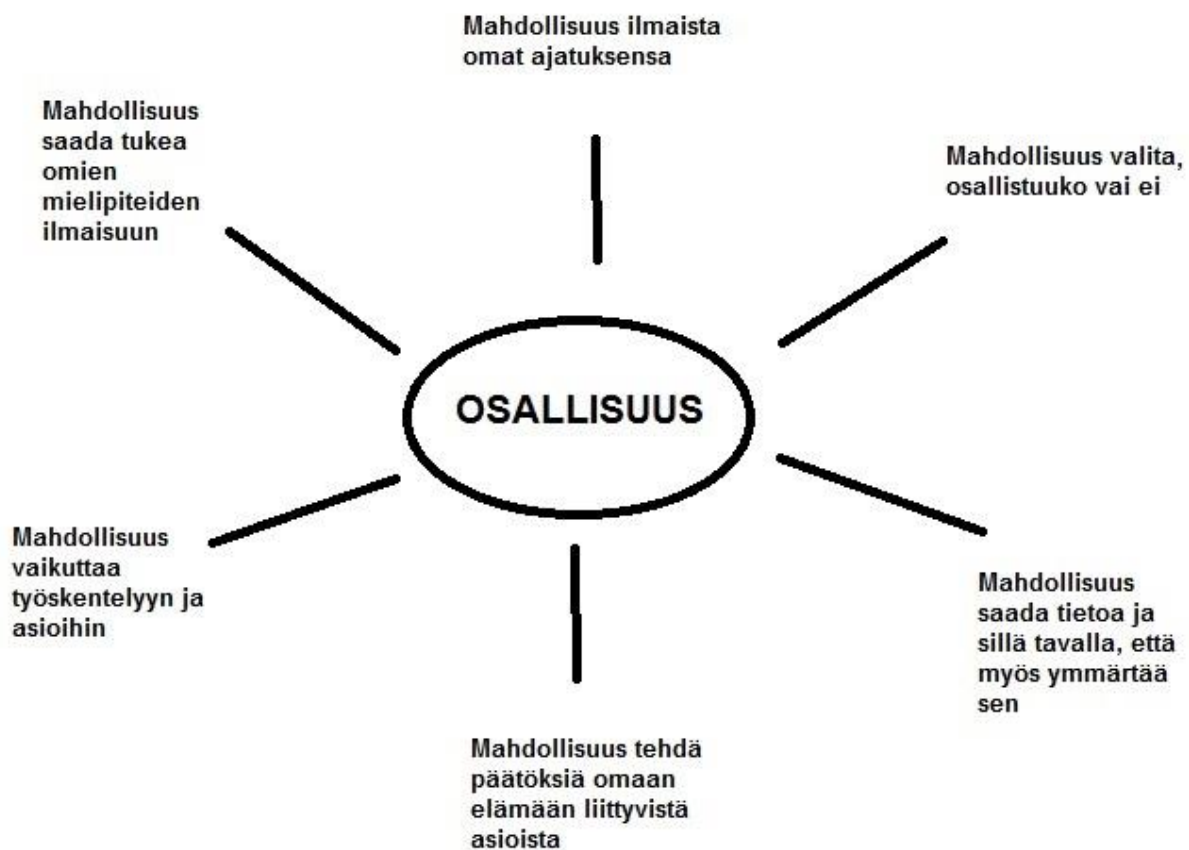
Mahdollisuus ilmaista omat ajatuksensa

Mahdollisuus saada tukea omien mielipiteiden ilmaisuun

Mahdollisuus valita, osallistuuko vai ei

OSALLISUUS

Mahdollisuus vaikuttaa työskentelyyn ja asioihin

Mahdollisuus saada tietoa ja sillä tavalla, että myös ymmärtää sen

Mahdollisuus tehdä päätöksiä omaan elämään liittyvistä asioista